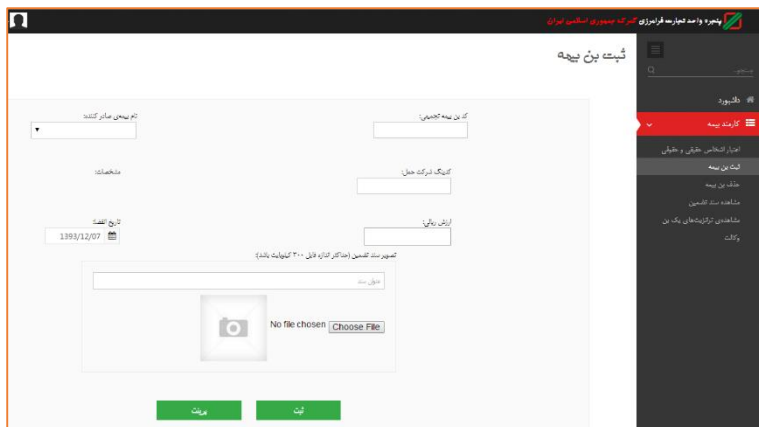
پنجره واحد تجارت فرامرزی گمرک جمهوری اسلامی ایران

ثبت بن بیمه

جستجو...

داشبورد

کارمند بیمه

اعتبار اشخاص حقیقی و حقوقی

ثبت بن بیمه

حذف بن بیمه

مشاهده سند تضمین

مشاهده تراکنش‌های یک بن

وکالت

کد بن بیمه تجمیعی:

نام بیمه صادر کننده:

کد رهگیری شرکت حمل:

مشخصات:

ارزش ریالی:

تاریخ انقضا:

1393/12/07

تصویر سند تضمین (حداکثر اندازه فایل ۳۰۰ کیلوبایت باشد):

عنوان سند

No file chosen

Choose File

ثبت

برگشت